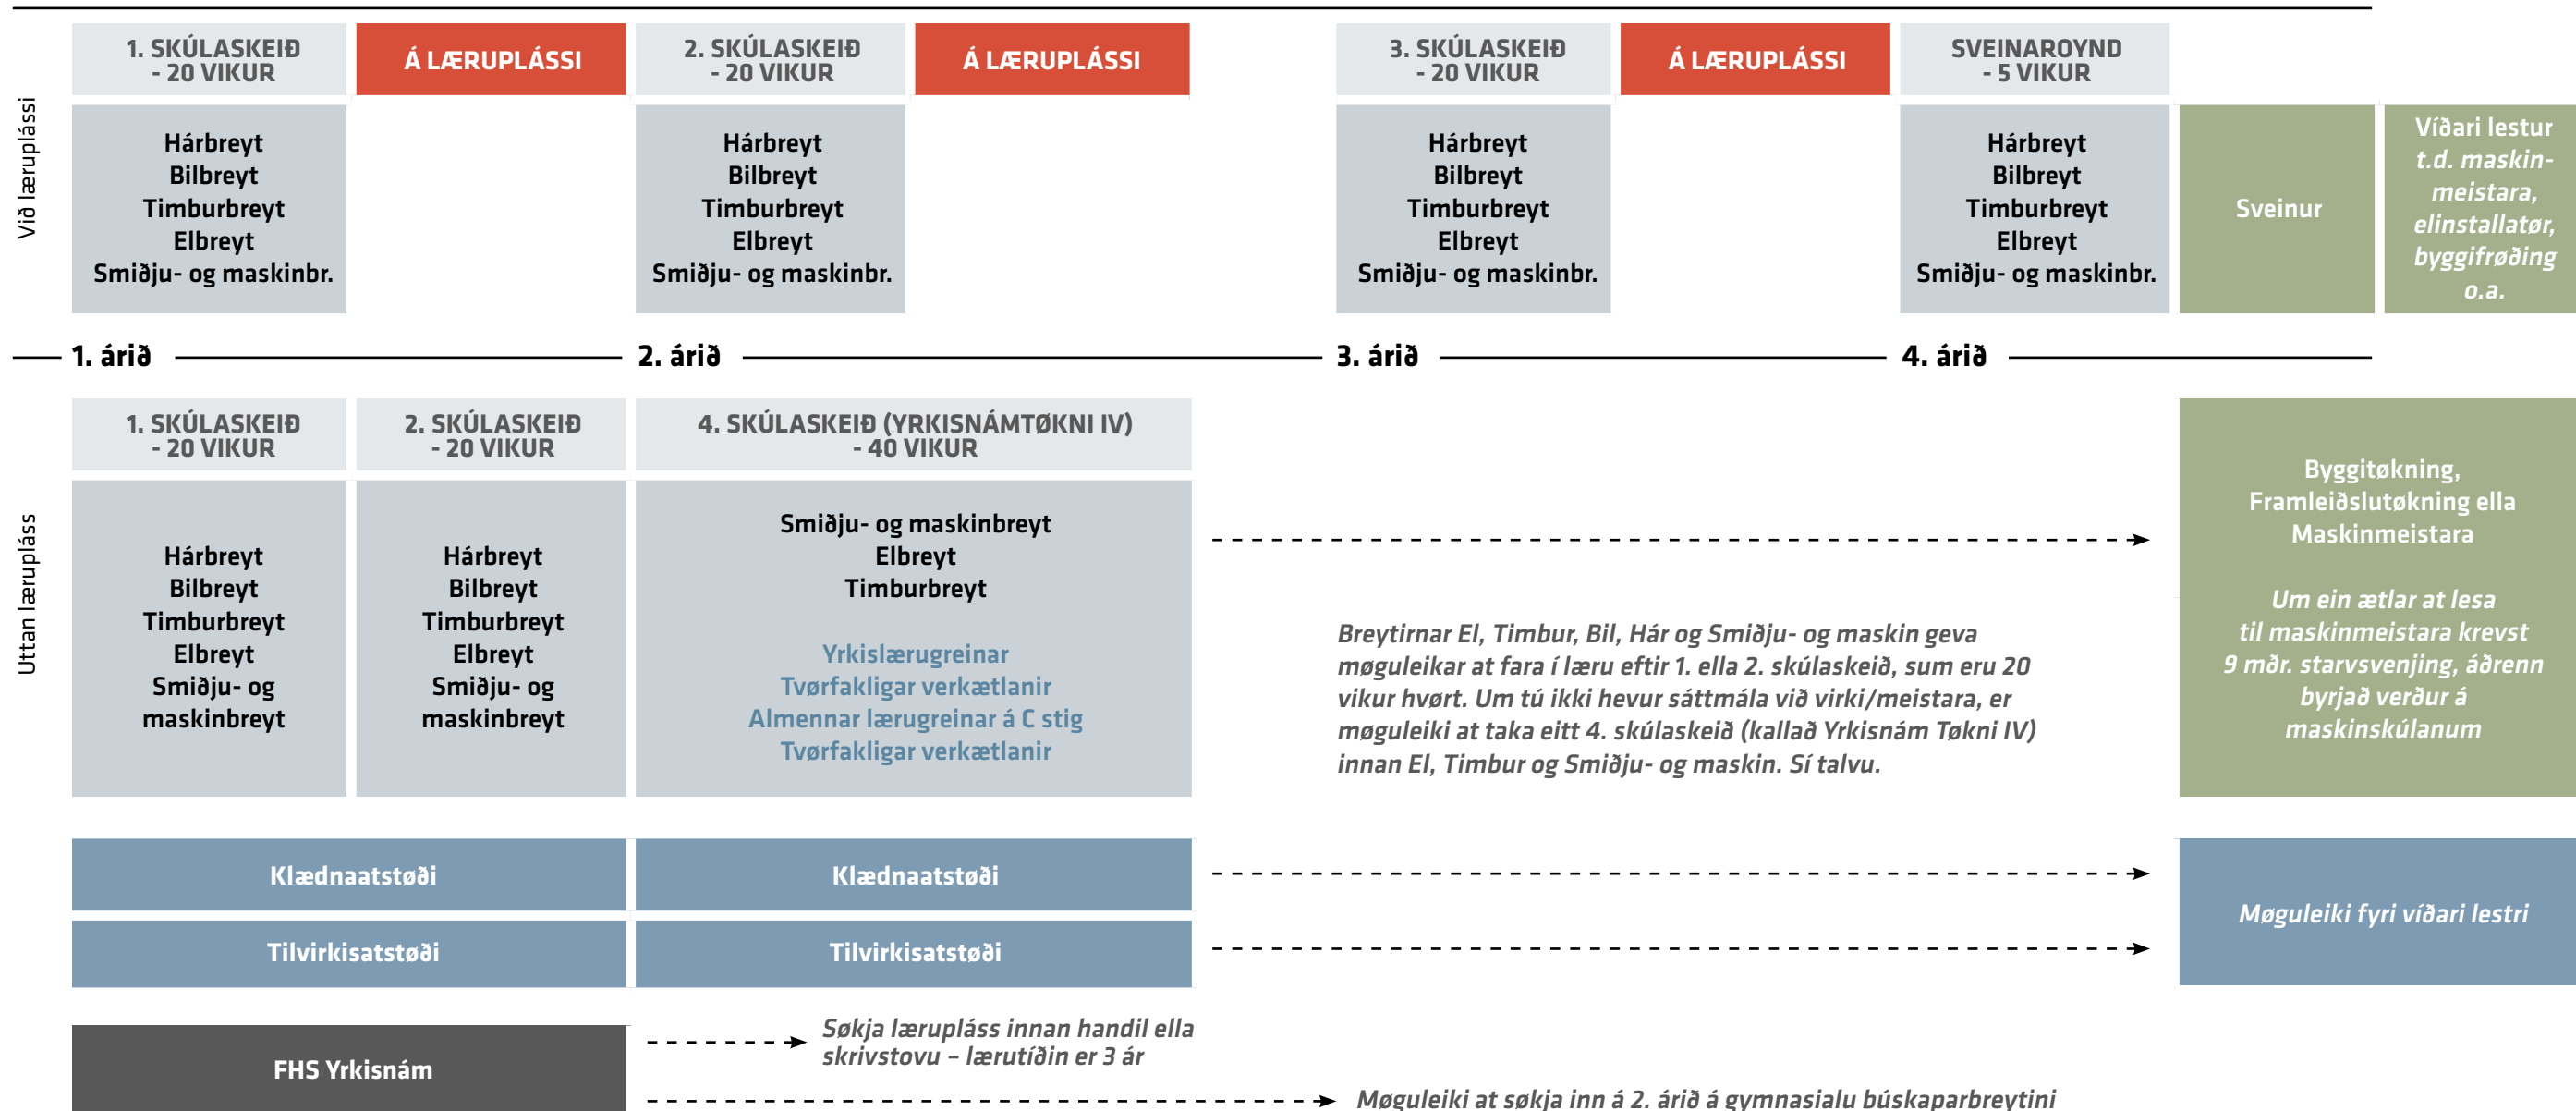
Við læruplássi

1. SKÚLASKEIÐ - 20 VIKUR

Á LÆRUPLÁSSI

2. SKÚLASKEIÐ - 20 VIKUR

Á LÆRUPLÁSSI

3. SKÚLASKEIÐ - 20 VIKUR

Á LÆRUPLÁSSI

SVEINAROYND - 5 VIKUR

Hárbreyt
Bilbreyt
Timburbreyt
Elbreyt
Smiðju- og maskinbr.

Hárbreyt
Bilbreyt
Timburbreyt
Elbreyt
Smiðju- og maskinbr.

Hárbreyt
Bilbreyt
Timburbreyt
Elbreyt
Smiðju- og maskinbr.

Hárbreyt
Bilbreyt
Timburbreyt
Elbreyt
Smiðju- og maskinbr.

Sveinur

Víðari lestur t.d. maskinmeistara, elinstallatør, byggifrøðing o.a.

1. árið

2. árið

3. árið

4. árið

Uttan læruplass

1. SKÚLASKEIÐ - 20 VIKUR

2. SKÚLASKEIÐ - 20 VIKUR

4. SKÚLASKEIÐ (YRKISNÁMTØKNI IV) - 40 VIKUR

Hárbreyt
Bilbreyt
Timburbreyt
Elbreyt
Smiðju- og maskinbreyt

Hárbreyt
Bilbreyt
Timburbreyt
Elbreyt
Smiðju- og maskinbreyt

Smiðju- og maskinbreyt
Elbreyt
Timburbreyt

Yrkislærugreinar
Tvørfakligar verkætlanir
Almennar lærugreinar á C stig
Tvørfakligar verkætlanir

Breytirnar El, Timbur, Bil, Hár og Smiðju- og maskin geva møguleikar at fara í læru eftir 1. ella 2. skúlaskeið, sum eru 20 vikur hvørt. Um tú ikki hevur sáttmála við virki/meistara, er møguleiki at taka eitt 4. skúlaskeið (kallað Yrkisnám Tøkni IV) innan El, Timbur og Smiðju- og maskin. Sí talvu.

Byggitøkning, Framleiðslutøkning ella Maskinmeistara

Um ein ætlar at lesa til maskinmeistara krevst 9 mðr. starvsvenjing, áðrenn byrjað verður á maskinskúlanum

Klædnaatstøði

Klædnaatstøði

Tilvirkisatstøði

Tilvirkisatstøði

Møguleiki fyri víðari lestri

FHS Yrkisnám

Søkja læruplass innan handil ella skrivstovu – lærutíðin er 3 ár

Møguleiki at søkja inn á 2. árið á gymnasialu búskaparbreytini